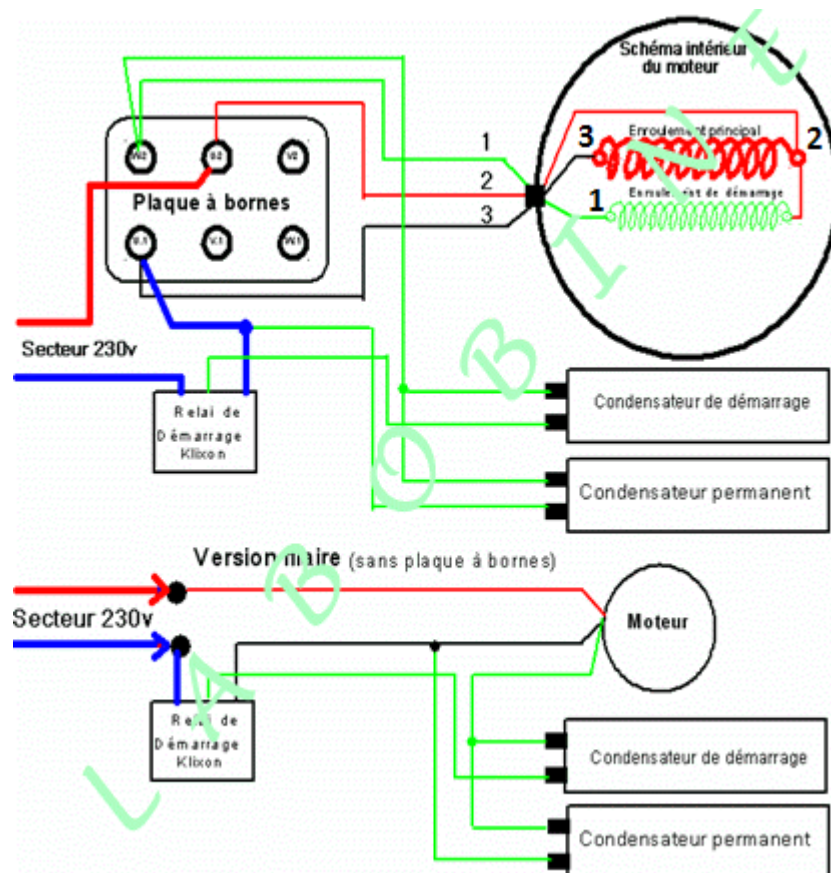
Schéma intérieur du moteur

Enroulement principal

Enroulement de démarrage

3

2

1

1

2

3

W2

U2

V2

U1

V1

W1

Plaque à bornes

Secteur 230v

Relai de Démarrage Klixon

Condensateur de démarrage

Condensateur permanent

Version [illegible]aire (sans plaque à bornes)

Secteur 230v

Moteur

Relai de Démarrage Klixon

Condensateur de démarrage

Condensateur permanent

L A B O B I N E